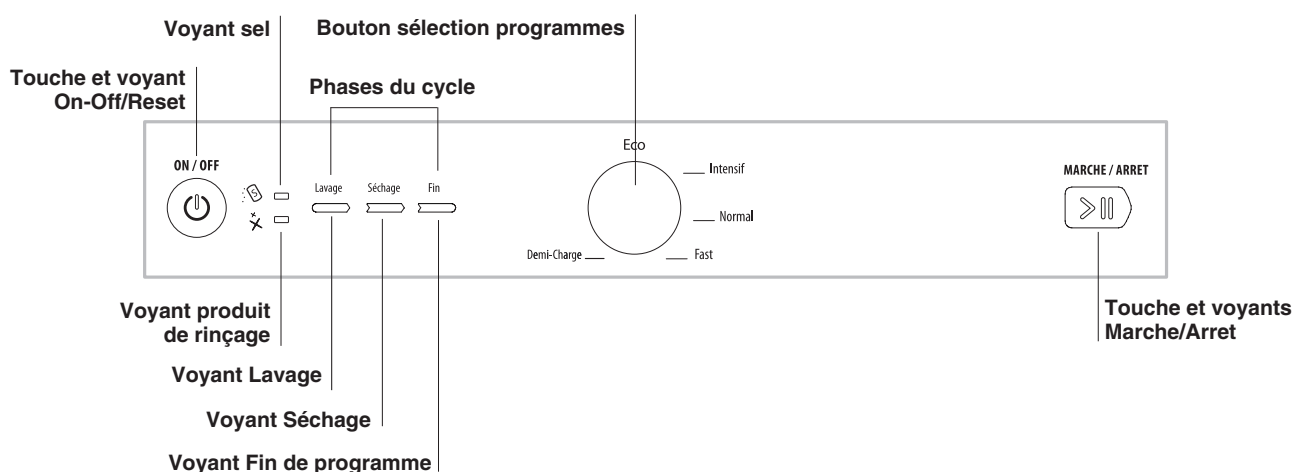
Voyant sel

Bouton sélection programmes

Touche et voyant On-Off/Reset

Phases du cycle

ON / OFF

Lavage

Séchage

Fin

Eco

Intensif

Normal

Demi-Charge

Fast

MARCHE / ARRET

Voyant produit de rinçage

Touche et voyants Marche/Arret

Voyant Lavage

Voyant Séchage

Voyant Fin de programme